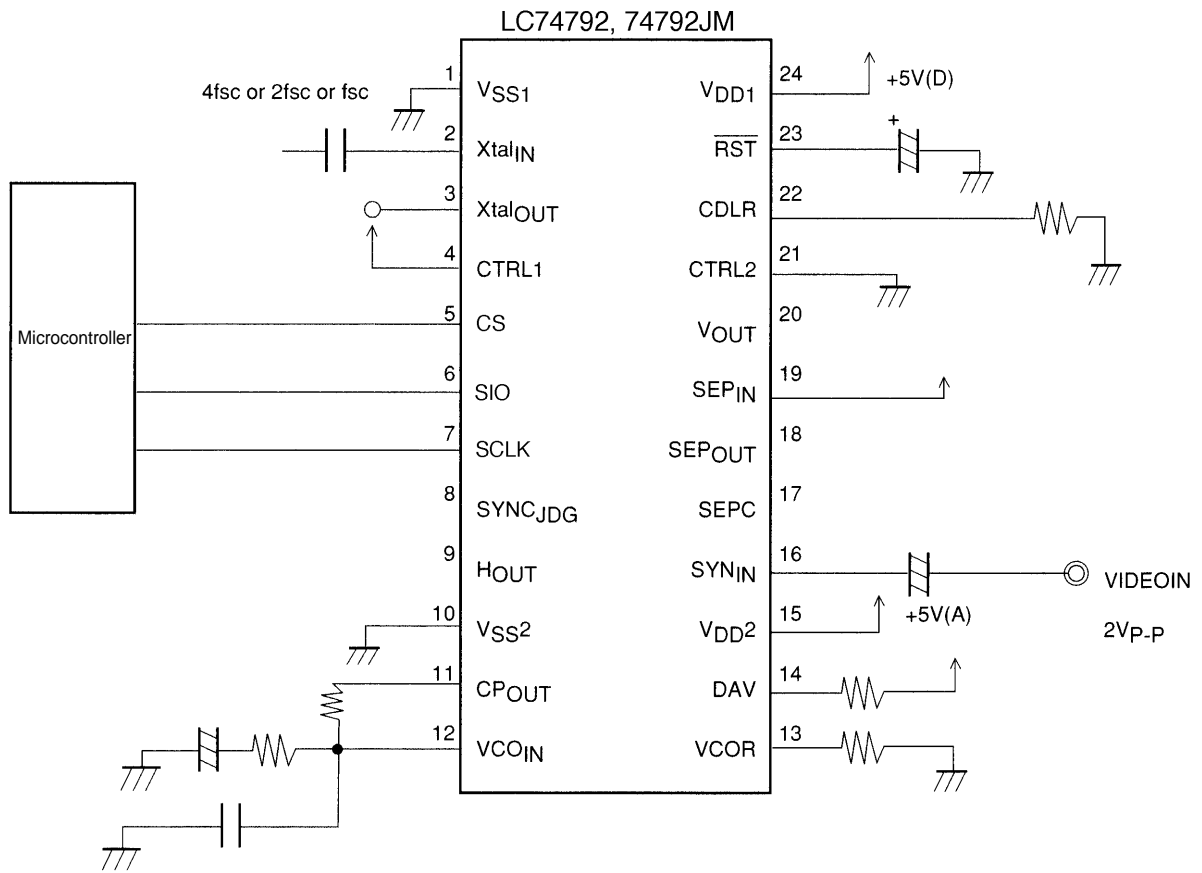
LC74792, 74792JM

4fsc or 2fsc or fsc

Microcontroller

1 $V_{SS1}$
2 $Xtal_{IN}$
3 $Xtal_{OUT}$
4 CTRL1
5 CS
6 SIO
7 SCLK
8 $SYNC_{JDG}$
9 $H_{OUT}$
10 $V_{SS}2$
11 $CP_{OUT}$
12 $VCO_{IN}$

24 $V_{DD1}$
23 $\overline{RST}$
22 CDLR
21 CTRL2
20 $V_{OUT}$
19 $SEP_{IN}$
18 $SEP_{OUT}$
17 SEPC
16 $SYN_{IN}$
15 $V_{DD}2$
14 DAV
13 VCOR

+5V(D)

+

+5V(A)

VIDEOIN

$2V_{P-P}$